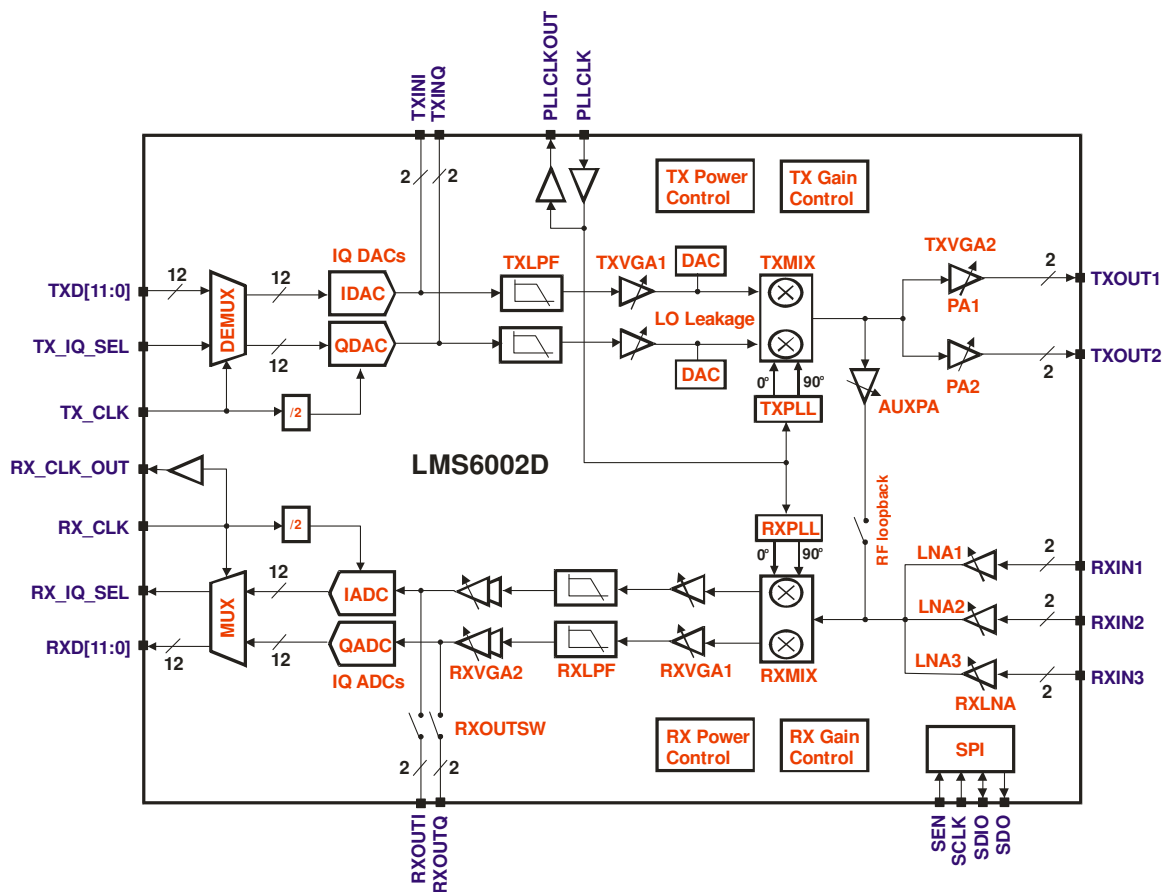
TXINI
TXINQ
PLLCLKOUT
PLLCLK

TX Power Control
TX Gain Control

2
2

IQ DACs
TXD[11:0]
12
DEMUX
12
IDAC
TXLPF
TXVGA1
DAC
TXMIX
TXVGA2
2
TXOUT1
PA1
LO Leakage
TX_IQ_SEL
12
QDAC
DAC
PA2
TXOUT2
2
0°
90°
TX_CLK
/2
TXPLL
AUXPA

LMS6002D

RX_CLK_OUT
RF loopback
RX_CLK
/2
RXPLL
0°
90°
LNA1
2
RXIN1
RX_IQ_SEL
12
IADC
MUX
LNA2
2
RXIN2
RXD[11:0]
12
QADC
12
IQ ADCs
RXVGA2
RXLPF
RXVGA1
RXMIX
LNA3
RXLNA
2
RXIN3
RXOUTSW

RX Power Control
RX Gain Control
SPI
2
2
RXOUTI
RXOUTQ
SEN
SCLK
SDIO
SDO